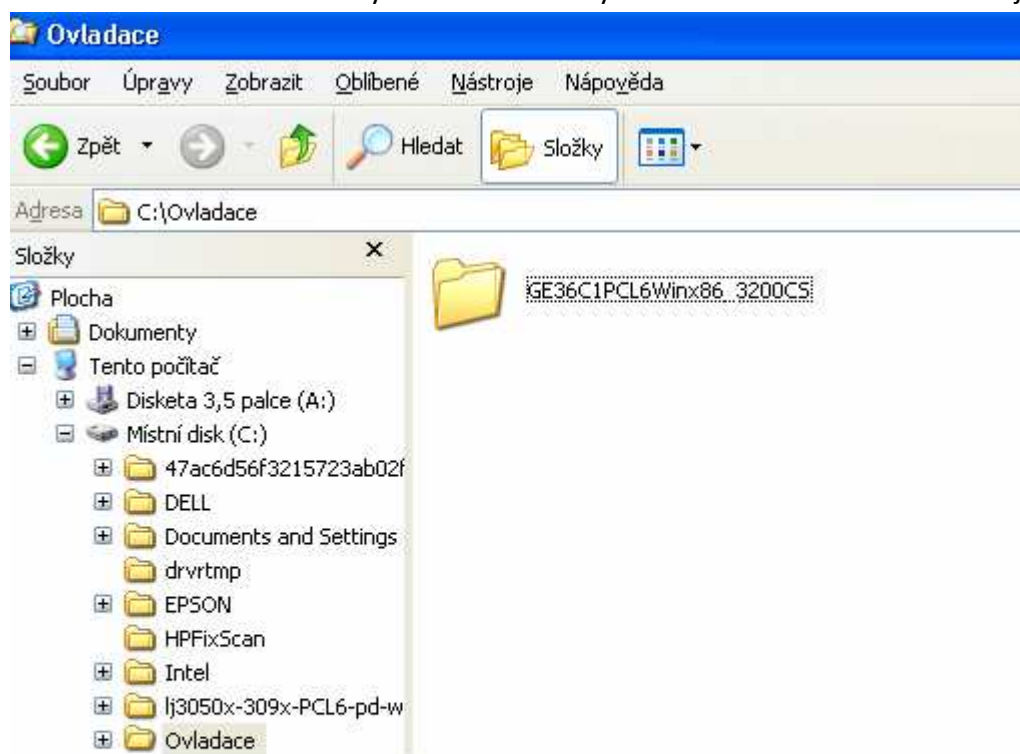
Ovladace

Soubor Úpravy Zobrazit Oblíbené Nástroje Nápověda

Zpět Hledat Složky

Adresa C:\Ovladace

Složky ×

Plocha
Dokumenty
Tento počítač
Disketa 3,5 palce (A:)
Místní disk (C:)
47ac6d56f3215723ab02f
DELL
Documents and Settings
drvrtmp
EPSON
HPFixScan
Intel
lj3050x-309x-PCL6-pd-w
Ovladace

GE36C1PCL6Winx86_3200CS